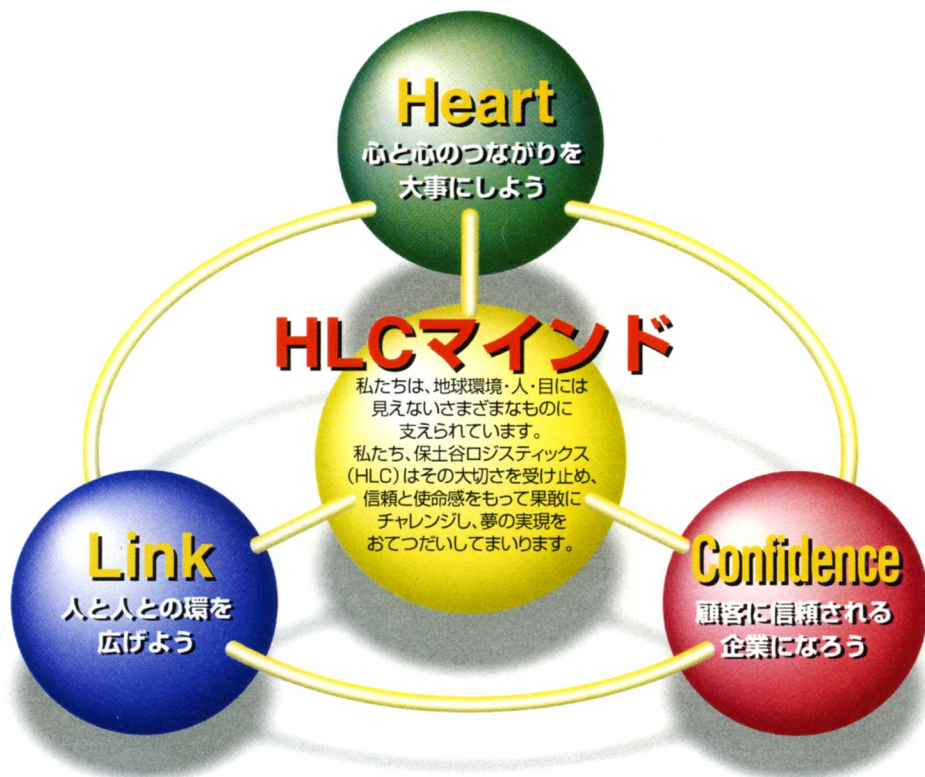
Heart
心と心のつながりを大事にしよう

HLCマインド

私たちは、地球環境・人・目には見えないさまざまなものに支えられています。
私たち、保土谷ロジスティックス（HLC）はその大切さを受け止め、信頼と使命感をもって果敢にチャレンジし、夢の実現をおてつだいしてまいります。

Link
人と人との環を広げよう

Confidence
顧客に信頼される企業になろう